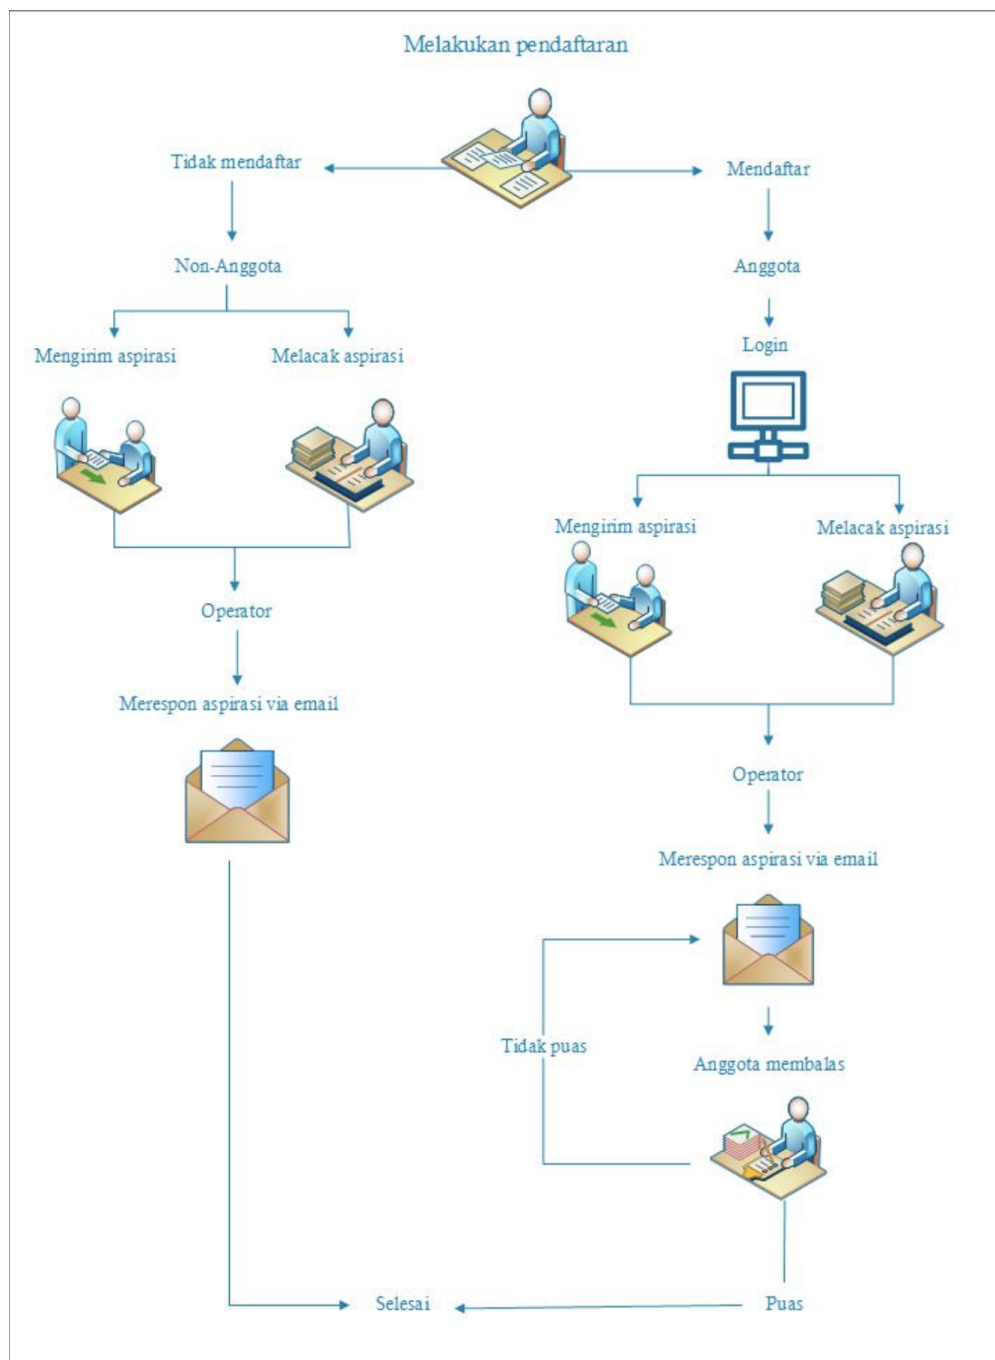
Melakukan pendaftaran

Tidak mendaftar

Mendaftar

Non-Anggota

Anggota

Login

Mengirim aspirasi

Melacak aspirasi

Mengirim aspirasi

Melacak aspirasi

Operator

Merespon aspirasi via email

Operator

Merespon aspirasi via email

Tidak puas

Anggota membalas

Selesai

Puas